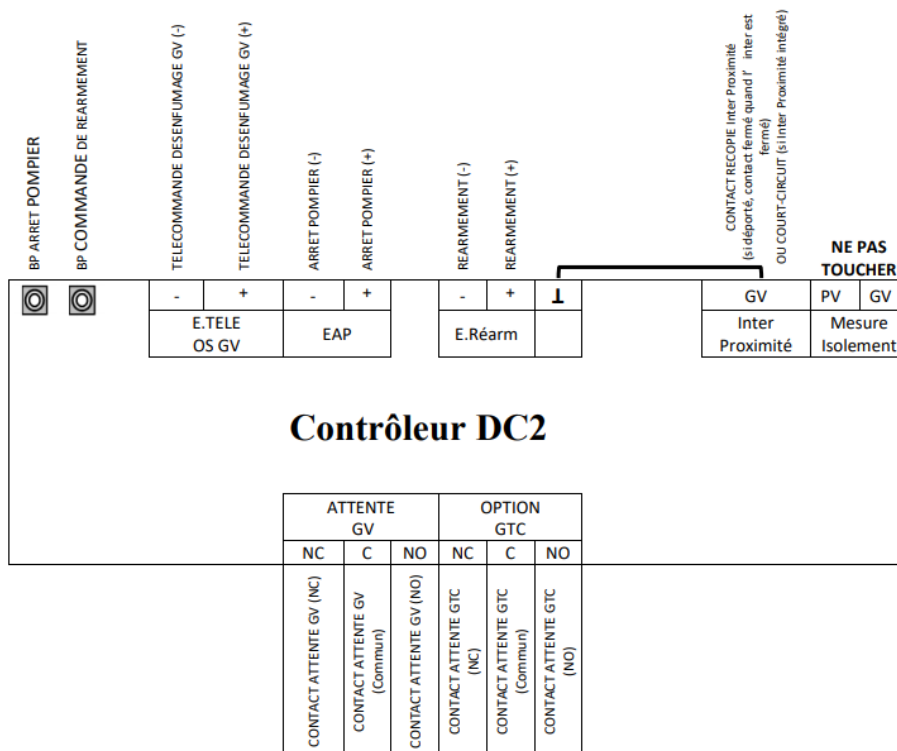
BP ARRET POMPIER
BP COMMANDE DE REARMEMENT
TELECOMMANDE DESENFUMAGE GV (-)
TELECOMMANDE DESENFUMAGE GV (+)
ARRET POMPIER (-)
ARRET POMPIER (+)
REARMEMENT (-)
REARMEMENT (+)
CONTACT RECOPIE Inter Proximité (si déporté, contact fermé quand l' inter est fermé)
OU COURT-CIRCUIT (si Inter Proximité intégré)
NE PAS TOUCHER

| - | + | - | + | - | + | ⊥ | GV | PV | GV |
|---|---|---|---|---|---|---|---|---|---|
| E.TELE OS GV | | EAP | | E.Réarm | | | Inter Proximité | Mesure Isolement | |

Contrôleur DC2

| ATTENTE GV | | | OPTION GTC | | |
|---|---|---|---|---|---|
| NC | C | NO | NC | C | NO |

CONTACT ATTENTE GV (NC)
CONTACT ATTENTE GV (Commun)
CONTACT ATTENTE GV (NO)
CONTACT ATTENTE GTC (NC)
CONTACT ATTENTE GTC (Commun)
CONTACT ATTENTE GTC (NO)